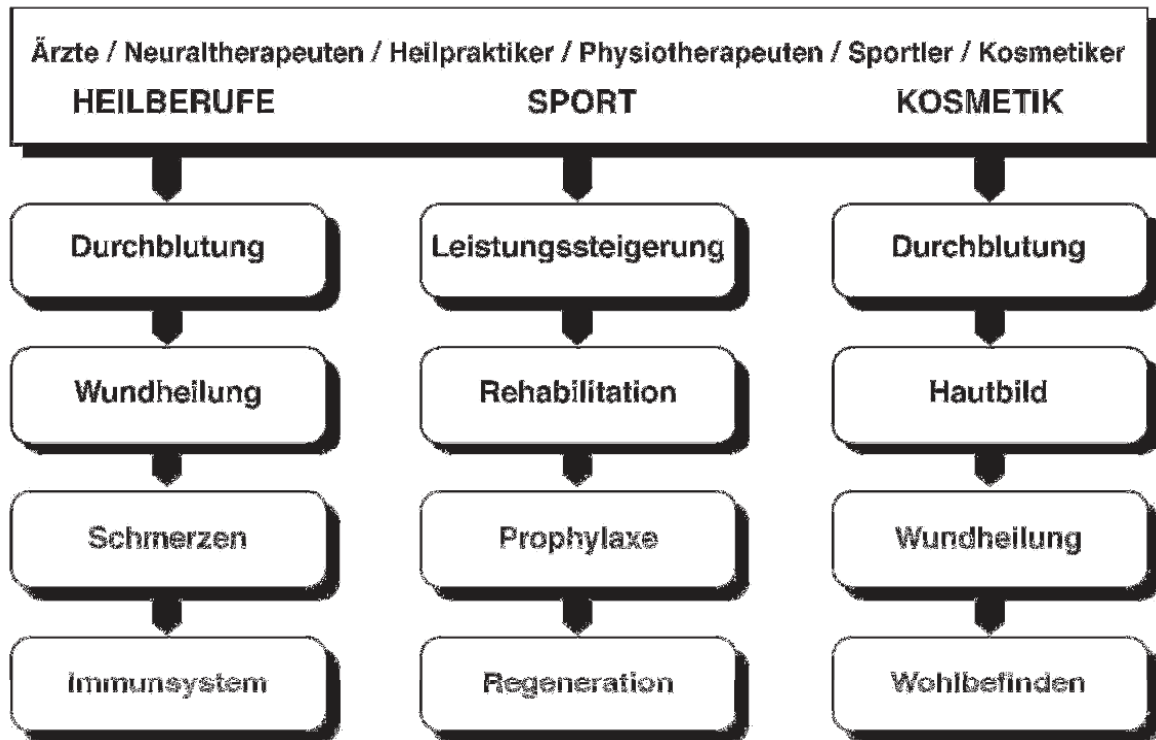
Ärzte / Neuraltherapeuten / Heilpraktiker / Physiotherapeuten / Sportler / Kosmetiker

HEILBERUFE

SPORT

KOSMETIK

Durchblutung

Wundheilung

Schmerzen

Immunsystem

Leistungssteigerung

Rehabilitation

Prophylaxe

Regeneration

Durchblutung

Hautbild

Wundheilung

Wohlbefinden